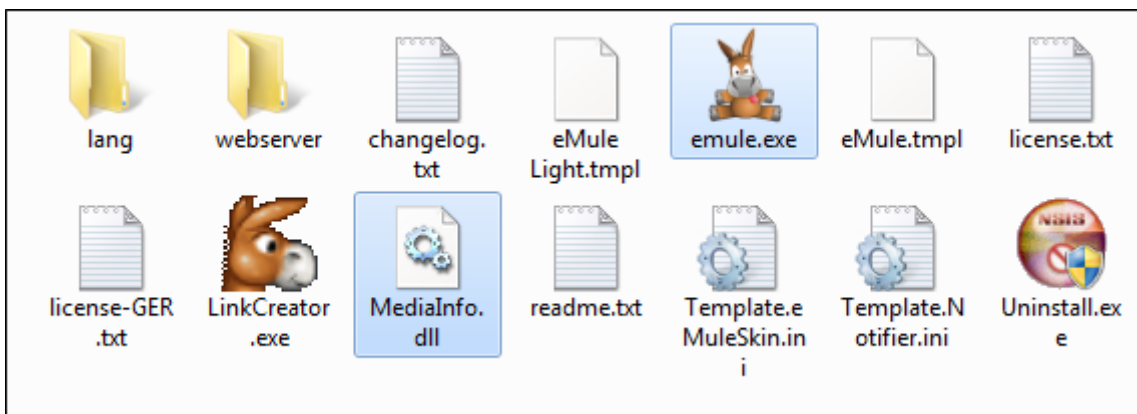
lang

webserver

changelog.txt

eMule Light.tmpl

emule.exe

eMule.tmpl

license.txt

license-GER.txt

LinkCreator.exe

MediaInfo.dll

readme.txt

Template.eMuleSkin.ini

Template.Notifier.ini

Uninstall.exe

NSIS